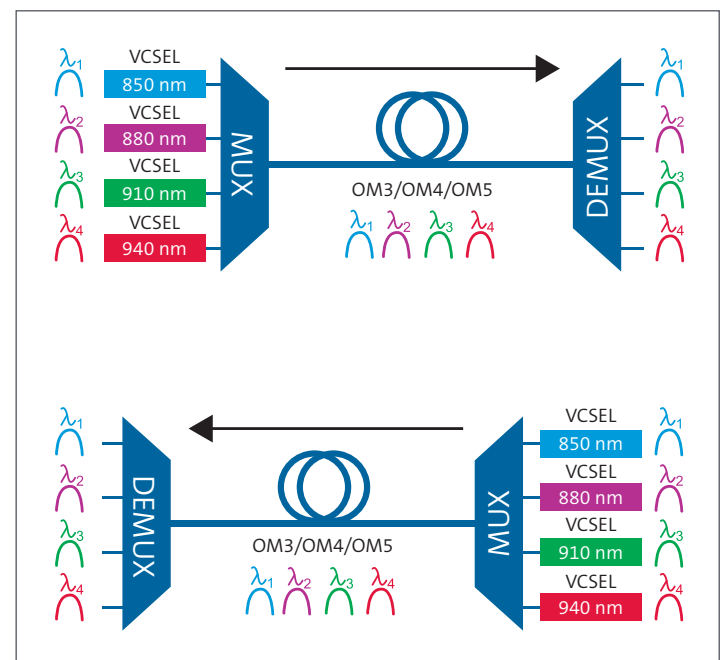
$\lambda_1$ VCSEL 850 nm
$\lambda_2$ VCSEL 880 nm
$\lambda_3$ VCSEL 910 nm
$\lambda_4$ VCSEL 940 nm

MUX

OM3/OM4/OM5

$\lambda_1$ $\lambda_2$ $\lambda_3$ $\lambda_4$

DEMUX

$\lambda_1$
$\lambda_2$
$\lambda_3$
$\lambda_4$

$\lambda_1$
$\lambda_2$
$\lambda_3$
$\lambda_4$

DEMUX

OM3/OM4/OM5

$\lambda_1$ $\lambda_2$ $\lambda_3$ $\lambda_4$

MUX

VCSEL 850 nm $\lambda_1$
VCSEL 880 nm $\lambda_2$
VCSEL 910 nm $\lambda_3$
VCSEL 940 nm $\lambda_4$